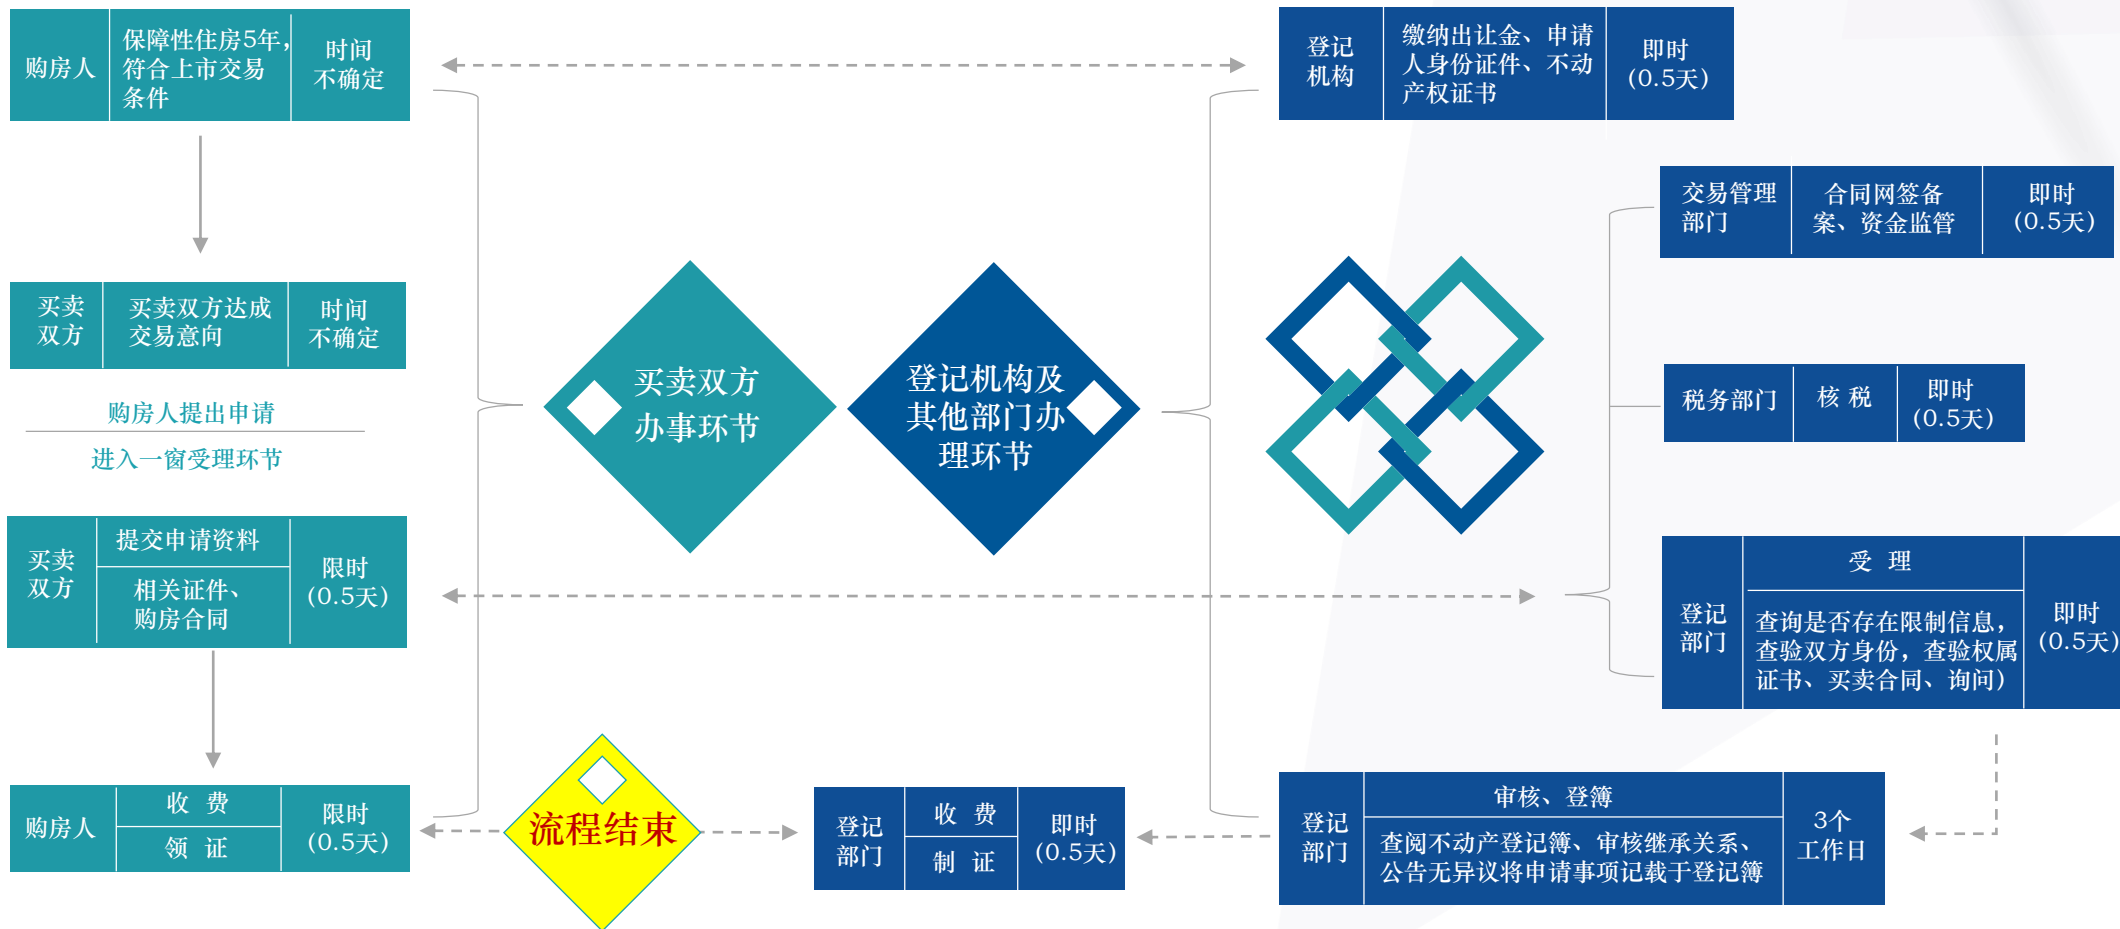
| 购房人 | 保障性住房5年，符合上市交易条件 | 时间不确定 |
|---|---|---|

| 买卖双方 | 买卖双方达成交易意向 | 时间不确定 |
|---|---|---|

购房人提出申请

进入一窗受理环节

| 买卖双方 | 提交申请资料 | 限时（0.5天） |
|---|---|---|
| | 相关证件、购房合同 | |

| 购房人 | 收 费 | 限时（0.5天） |
|---|---|---|
| | 领 证 | |

买卖双方办事环节

登记机构及其他部门办理环节

流程结束

| 登记部门 | 收 费 | 即时（0.5天） |
|---|---|---|
| | 制 证 | |

| 登记机构 | 缴纳出让金、申请人身份证件、不动产权证书 | 即时（0.5天） |
|---|---|---|

| 交易管理部门 | 合同网签备案、资金监管 | 即时（0.5天） |
|---|---|---|

| 税务部门 | 核 税 | 即时（0.5天） |
|---|---|---|

| 登记部门 | 受 理 | 即时（0.5天） |
|---|---|---|
| | 查询是否存在限制信息，查验双方身份，查验权属证书、买卖合同、询问） | |

| 登记部门 | 审核、登簿 | 3个工作日 |
|---|---|---|
| | 查阅不动产登记簿、审核继承关系、公告无异议将申请事项记载于登记簿 | |